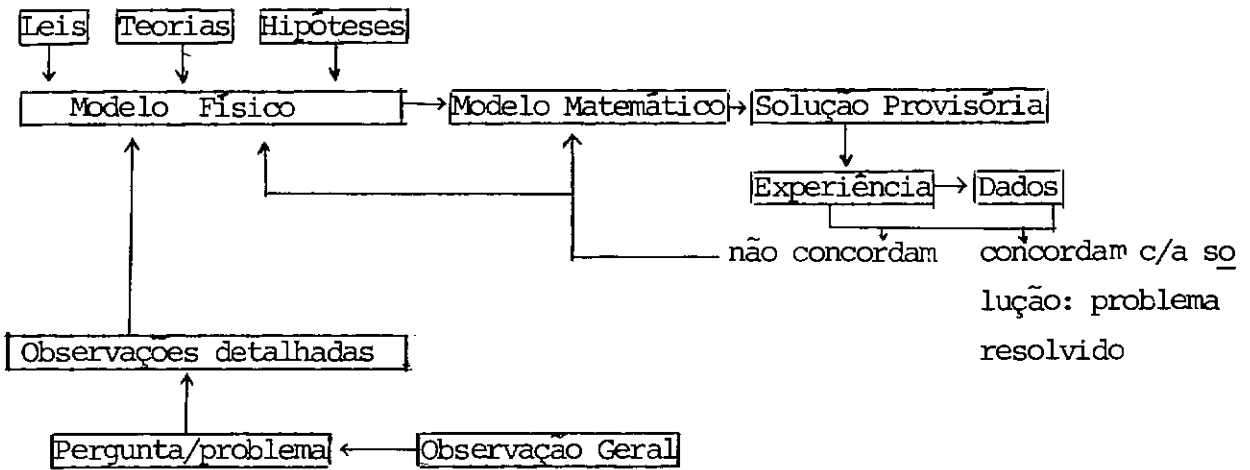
Leis

Teorias

Hipóteses

Modelo Físico

Modelo Matemático

Solução Provisória

Experiência

Dados

não concordam

concordam c/a solução: problema resolvido

Observações detalhadas

Pergunta/problema

Observação Geral